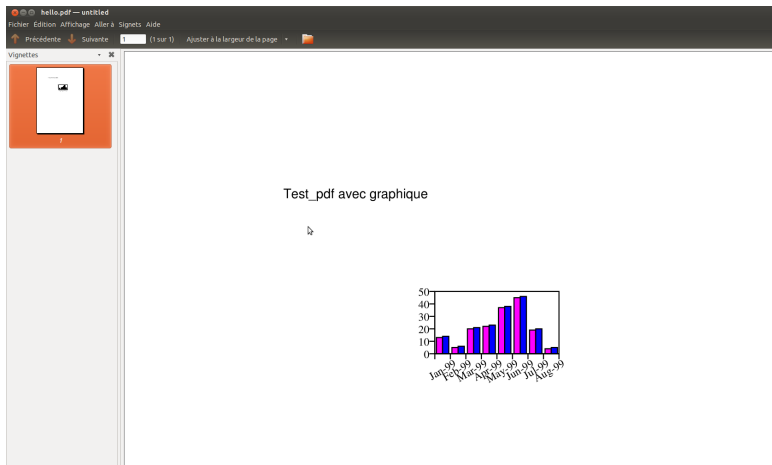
hello.pdf — untitled

Fichier Edition Affichage Aller à Signets Aide

Précédente Suivante 1 (1 sur 1) Ajuster à la largeur de la page

Vignettes

1

Test_pdf avec graphique

50
40
30
20
10
0

Jan-99
Feb-99
Mar-99
Apr-99
May-99
Jun-99
Jul-99
Aug-99